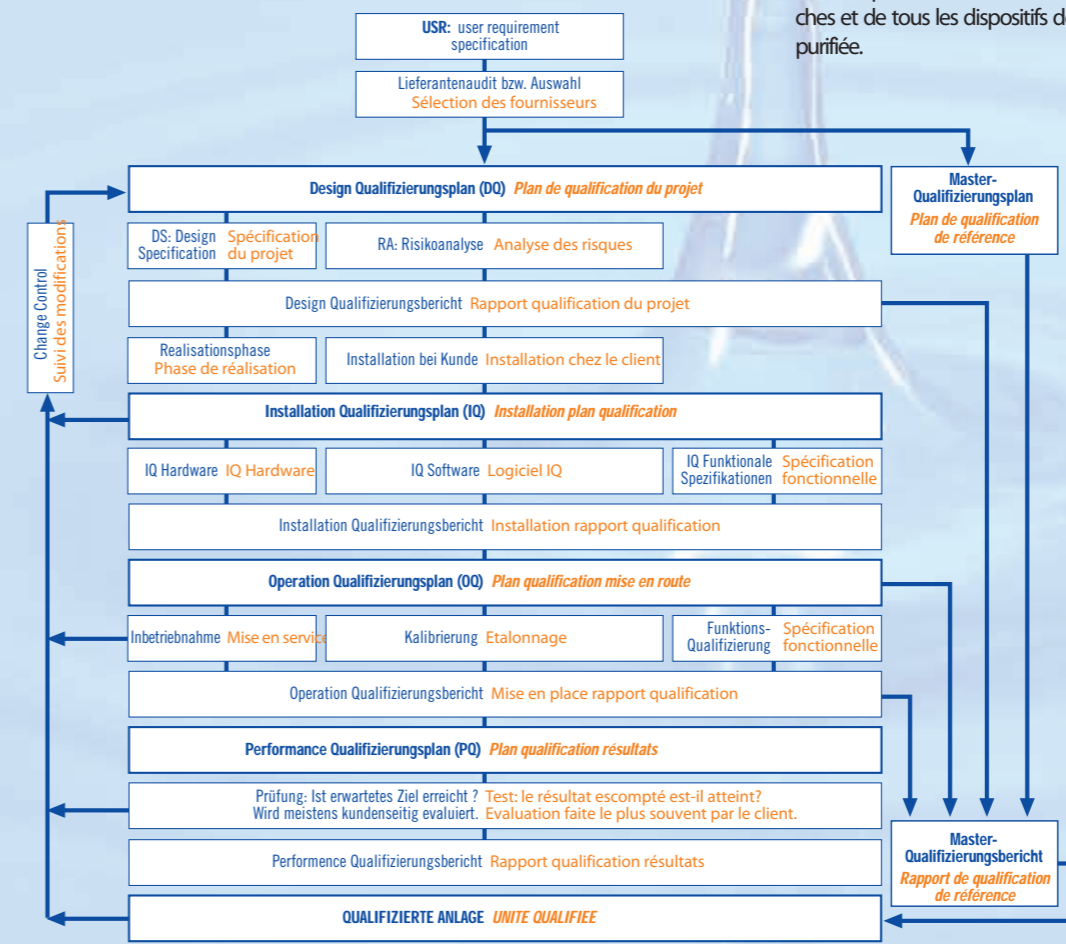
ches et de tous les dispositifs d
purifiée.

USR: user requirement specification

Lieferantenaudit bzw. Auswahl
Sélection des fournisseurs

Design Qualifizierungsplan (DQ) Plan de qualification du projet

Master-Qualifizierungsplan
Plan de qualification de référence

DS: Design Specification Spécification du projet

RA: Risikoanalyse Analyse des risques

Design Qualifizierungsbericht Rapport qualification du projet

Change Control
Suivi des modifications

Realisationsphase
Phase de réalisation

Installation bei Kunde Installation chez le client

Installation Qualifizierungsplan (IQ) Installation plan qualification

IQ Hardware IQ Hardware

IQ Software Logiciel IQ

IQ Funktionale Spezifikationen Spécification fonctionnelle

Installation Qualifizierungsbericht Installation rapport qualification

Operation Qualifizierungsplan (OQ) Plan qualification mise en route

Inbetriebnahme Mise en service

Kalibrierung Etalonnage

Funktions-Qualifizierung Spécification fonctionnelle

Operation Qualifizierungsbericht Mise en place rapport qualification

Performance Qualifizierungsplan (PQ) Plan qualification résultats

Prüfung: Ist erwartetes Ziel erreicht ? Test: le résultat escompté est-il atteint?
Wird meistens kundenseitig evaluiert. Evaluation faite le plus souvent par le client.

Master-Qualifizierungsbericht
Rapport de qualification de référence

Performence Qualifizierungsbericht Rapport qualification résultats

QUALIFIZIERTE ANLAGE UNITE QUALIFIEE